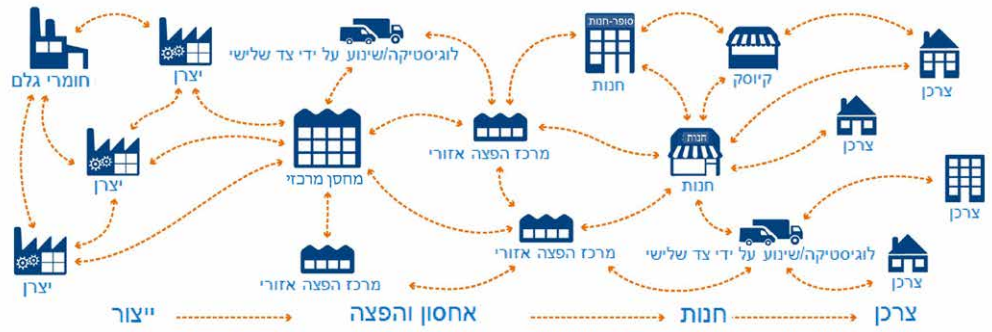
חומרי גלם
יצרן
לוגיסטיקה/שינוע על ידי צד שלישי
סופר-חנות
חנות
קיוסק
צרכן
יצרן
מחסן מרכזי
מרכז הפצה אזורי
חנות
חנות
צרכן
צרכן
יצרן
מרכז הפצה אזורי
לוגיסטיקה/שינוע על ידי צד שלישי
צרכן
מרכז הפצה אזורי
ייצור
אחסון והפצה
חנות
צרכן